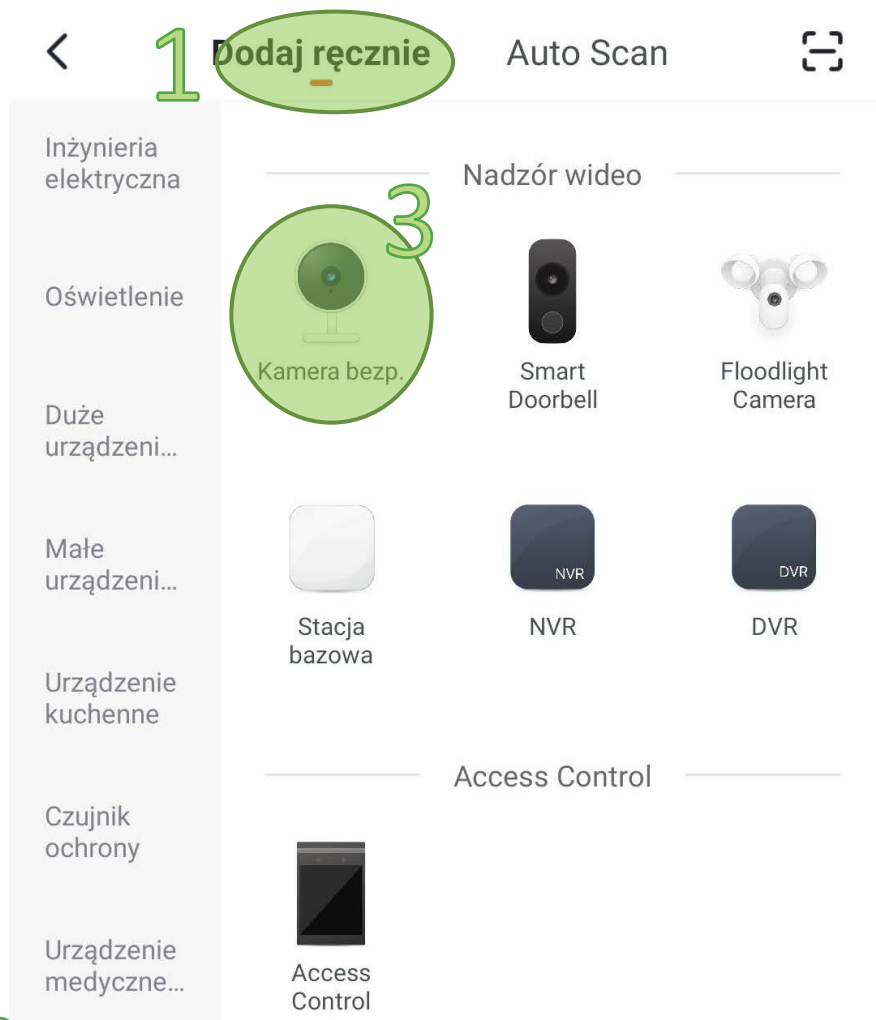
1 Dodaj ręcznie Auto Scan

Inżynieria elektryczna

Oświetlenie

Duże urządzeni...

Małe urządzeni...

Urządzenie kuchenne

Czujnik ochrony

Urządzenie medyczne...

Nadzór wideo

3

Kamera bezp.

Smart Doorbell

Floodlight Camera

Stacja bazowa

NVR

NVR

DVR

DVR

Access Control

Access Control